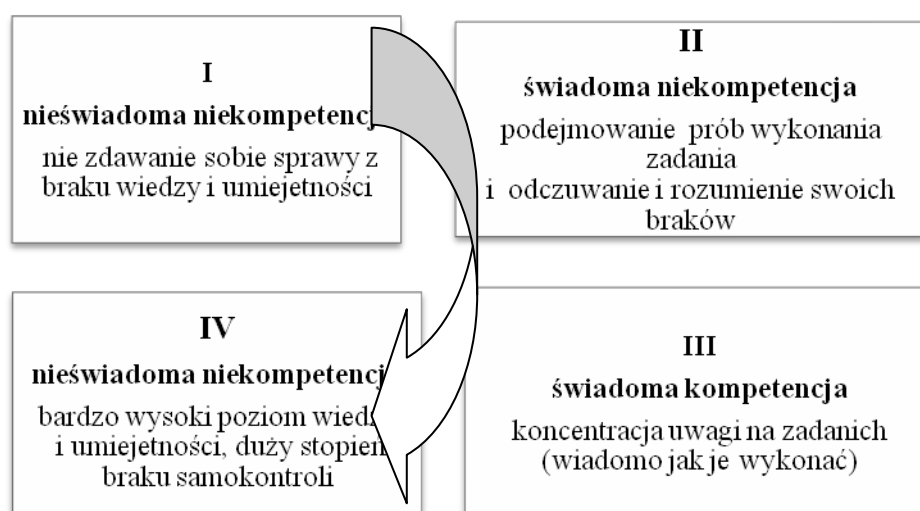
I

nieświadoma niekompetencj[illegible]

nie zdawanie sobie sprawy z braku wiedzy i umiejetności

II

świadoma niekompetencja

podejmowanie prób wykonania zadania i odczuwanie i rozumienie swoich braków

IV

nieświadoma niekompetencj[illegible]

bardzo wysoki poziom wied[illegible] i umiejetności, duży stopie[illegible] braku samokontroli

III

świadoma kompetencja

koncentracja uwagi na zadanich (wiadomo jak je wykonać)